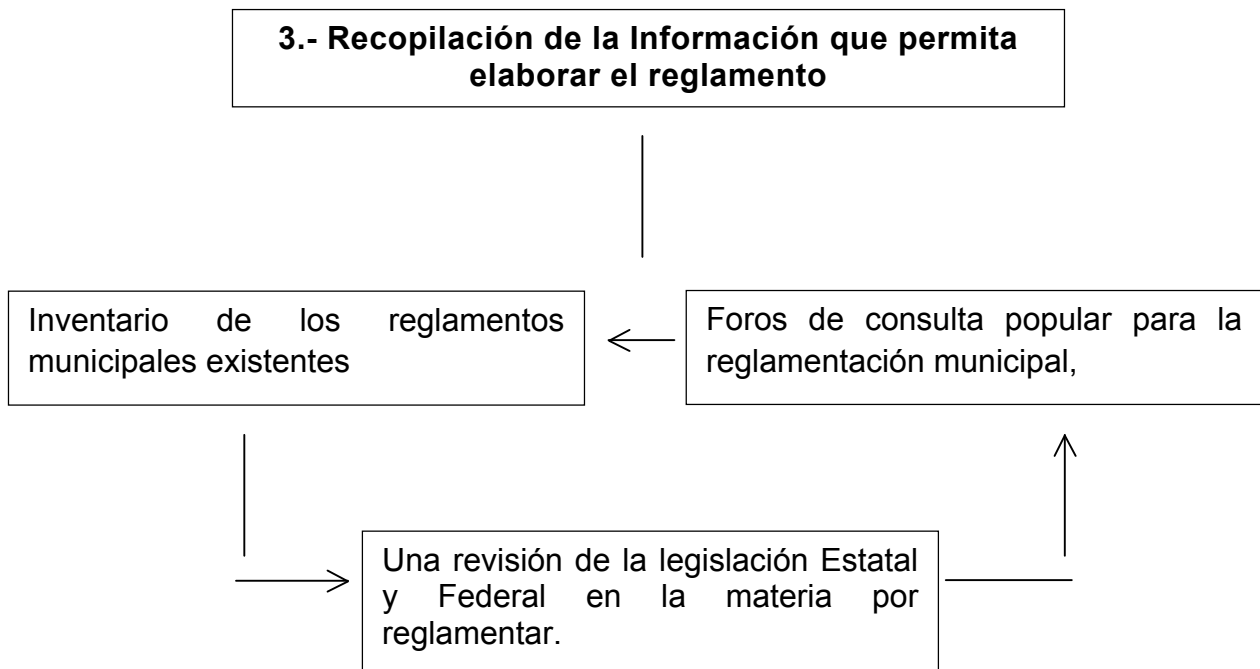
**3.- Recopilación de la Información que permita elaborar el reglamento**

Inventario de los reglamentos municipales existentes

Foros de consulta popular para la reglamentación municipal,

Una revisión de la legislación Estatal y Federal en la materia por reglamentar.